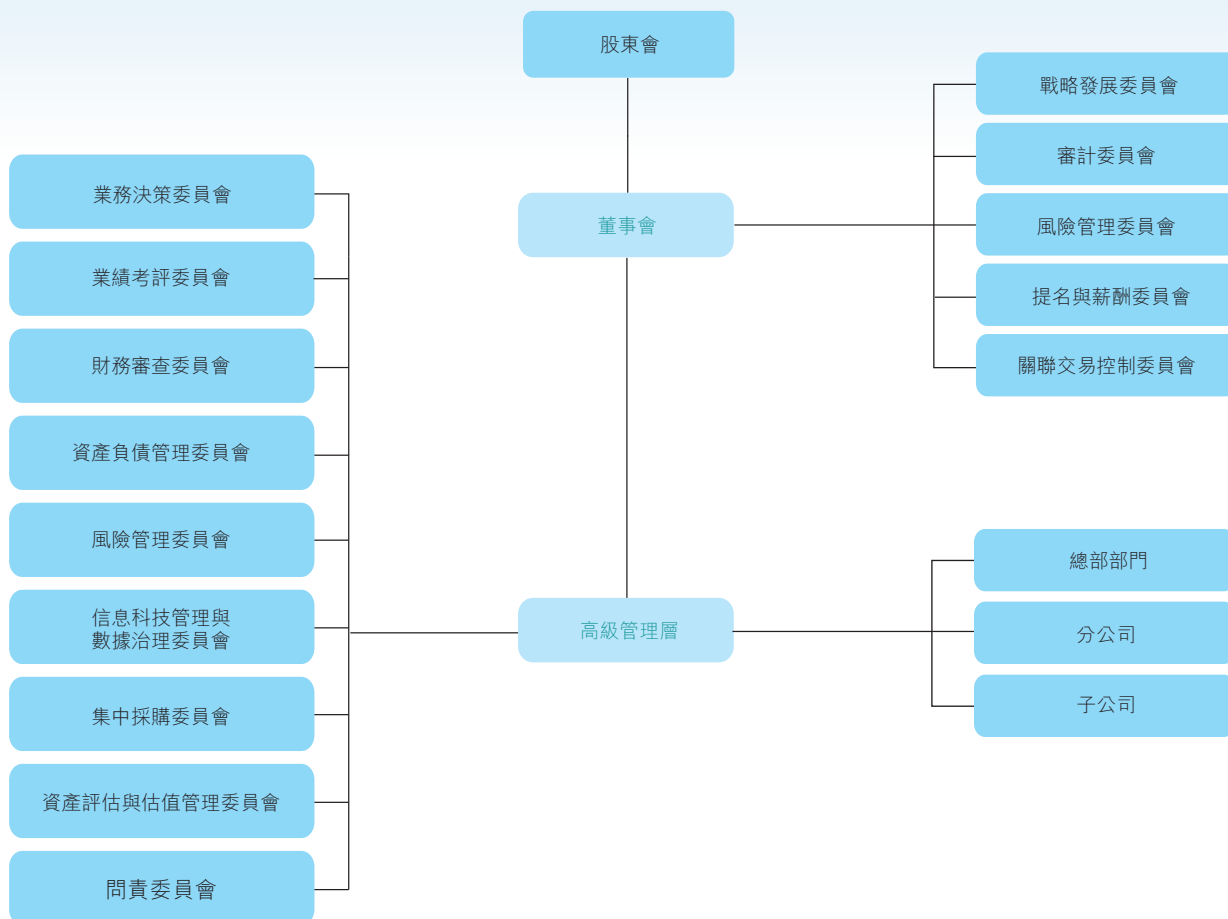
股東會

董事會

戰略發展委員會

審計委員會

風險管理委員會

提名與薪酬委員會

關聯交易控制委員會

業務決策委員會

業績考評委員會

財務審查委員會

資產負債管理委員會

風險管理委員會

信息科技管理與數據治理委員會

集中採購委員會

資產評估與估值管理委員會

問責委員會

高級管理層

總部部門

分公司

子公司